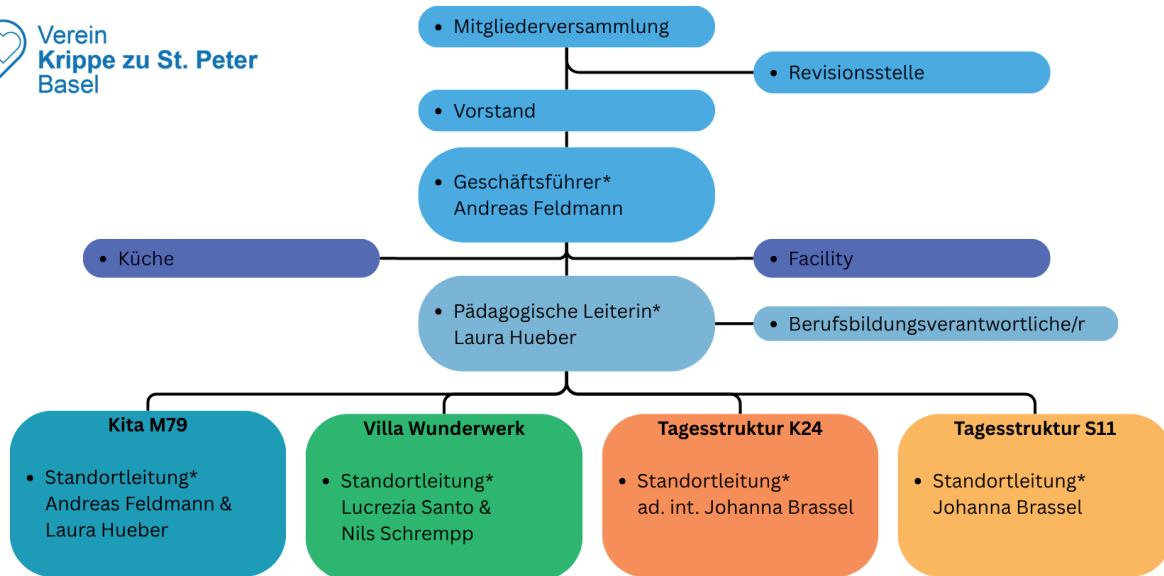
Verein
Krippe zu St. Peter
Basel

• Mitgliederversammlung

• Revisionsstelle

• Vorstand

• Geschäftsführer*
Andreas Feldmann

• Küche

• Facility

• Pädagogische Leiterin*
Laura Hueber

• Berufsbildungsverantwortliche/r

Kita M79
• Standortleitung*
Andreas Feldmann &
Laura Hueber

Villa Wunderwerk
• Standortleitung*
Lucrezia Santo &
Nils Schrempp

Tagesstruktur K24
• Standortleitung*
ad. int. Johanna Brassel

Tagesstruktur S11
• Standortleitung*
Johanna Brassel